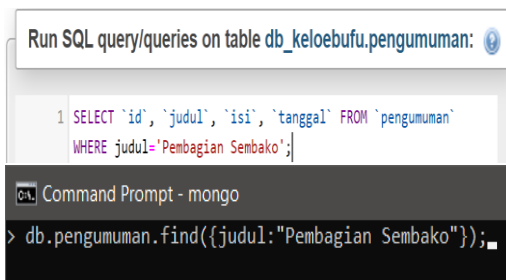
Run SQL query/queries on table db_keloebufu.pengumuman:

1 SELECT `id`, `judul`, `isi`, `tanggal` FROM `pengumuman` WHERE judul='Pembagian Sembako';

Command Prompt - mongo

> db.pengumuman.find({judul:"Pembagian Sembako"});